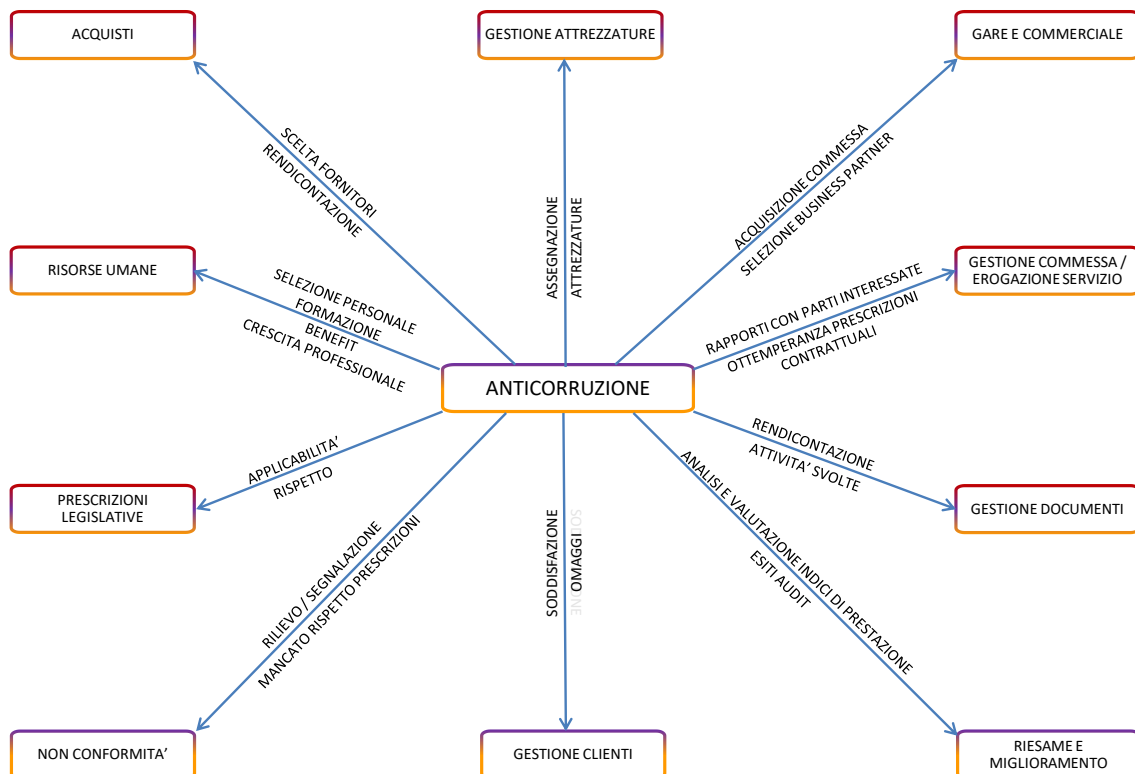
ACQUISTI

GESTIONE ATTREZZATURE

GARE E COMMERCIALE

SCELTA FORNITORI
RENDICONTAZIONE

ASSEGNAZIONE
ATTREZZATURE

ACQUISIZIONE COMMESSA
SELEZIONE BUSINESS PARTNER

RISORSE UMANE

GESTIONE COMMESSA / EROGAZIONE SERVIZIO

SELEZIONE PERSONALE
FORMAZIONE
BENEFIT
CRESCITA PROFESSIONALE

RAPPORTI CON PARTI INTERESSATE
OTTEMPERANZA PRESCRIZIONI CONTRATTUALI

ANTICORRUZIONE

APPLICABILITA'
RISPETTO

RENDICONTAZIONE
ATTIVITA' SVOLTE

PRESCRIZIONI LEGISLATIVE

GESTIONE DOCUMENTI

RILIEVO / SEGNALAZIONE
MANCATO RISPETTO PRESCRIZIONI

SODDISFAZIONE
OMAGGI

ANALISI E VALUTAZIONE INDICI DI PRESTAZIONE
ESITI AUDIT

NON CONFORMITA'

GESTIONE CLIENTI

RIESAME E MIGLIORAMENTO